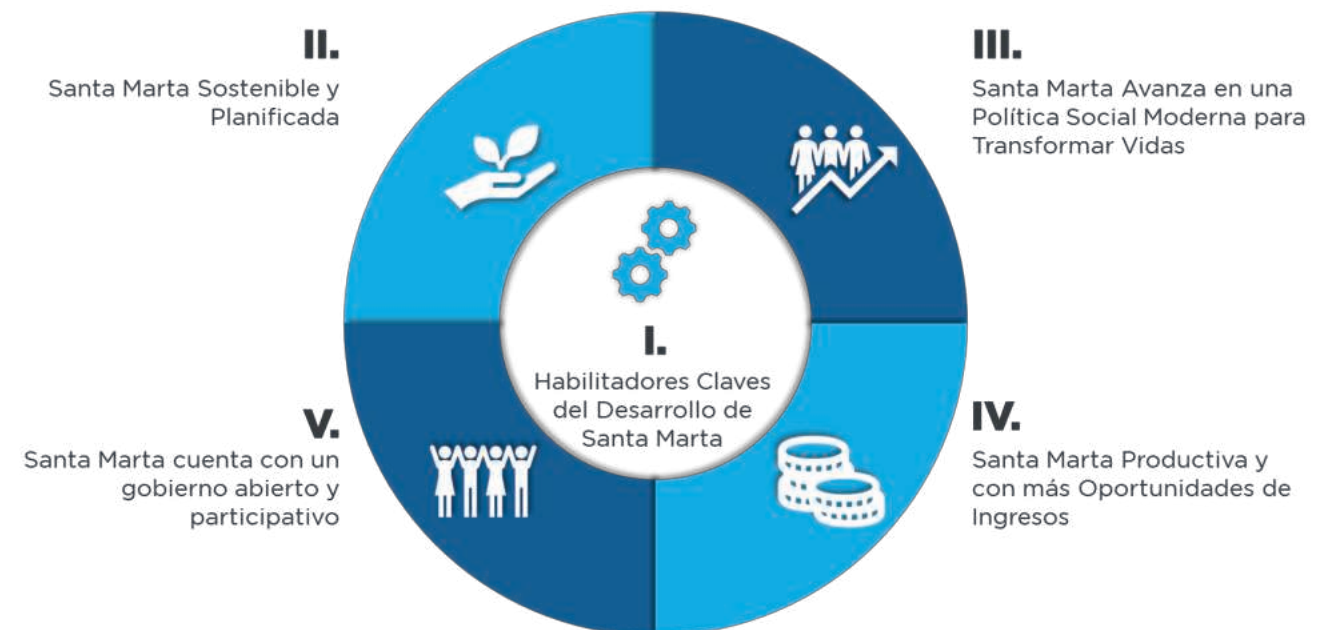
II.
Santa Marta Sostenible y Planificada

III.
Santa Marta Avanza en una Política Social Moderna para Transformar Vidas

I.
Habilitadores Claves del Desarrollo de Santa Marta

V.
Santa Marta cuenta con un gobierno abierto y participativo

IV.
Santa Marta Productiva y con más Oportunidades de Ingresos